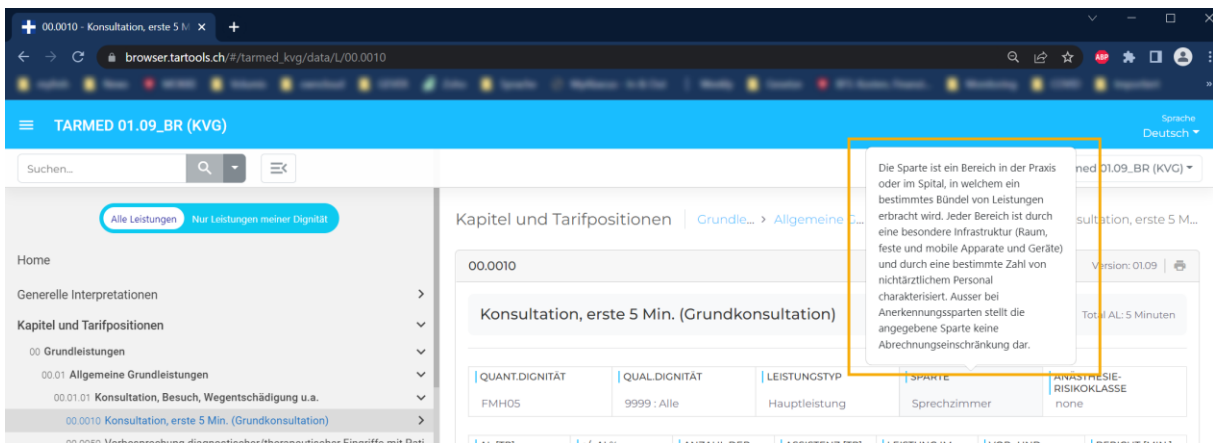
00.0010 - Konsultation, erste 5 M ×
+
browser.tartools.ch/#/tarmed_kvg/data/L/00.0010

TARMED 01.09_BR (KVG)
Sprache
Deutsch

Suchen...

Alle Leistungen
Nur Leistungen meiner Dignität

Home
Generelle Interpretationen
Kapitel und Tarifpositionen
00 Grundleistungen
00.01 Allgemeine Grundleistungen
00.01.01 Konsultation, Besuch, Wegentschädigung u.a.
00.0010 Konsultation, erste 5 Min. (Grundkonsultation)

Kapitel und Tarifpositionen
Grundle... > Allgemeine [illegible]
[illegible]sultation, erste 5 M...
ned 01.09_BR (KVG)

Die Sparte ist ein Bereich in der Praxis oder im Spital, in welchem ein bestimmtes Bündel von Leistungen erbracht wird. Jeder Bereich ist durch eine besondere Infrastruktur (Raum, feste und mobile Apparate und Geräte) und durch eine bestimmte Zahl von nichtärztlichem Personal charakterisiert. Ausser bei Anerkennungssparten stellt die angegebene Sparte keine Abrechnungseinschränkung dar.

00.0010
Version: 01.09

Konsultation, erste 5 Min. (Grundkonsultation)
Total AL: 5 Minuten

| QUANT.DIGNITÄT | QUAL.DIGNITÄT | LEISTUNGSTYP | SPARTE | ANÄSTHESIE-RISIKOKLASSE |
|---|---|---|---|---|
| FMH05 | 9999 : Alle | Hauptleistung | Sprechzimmer | none |